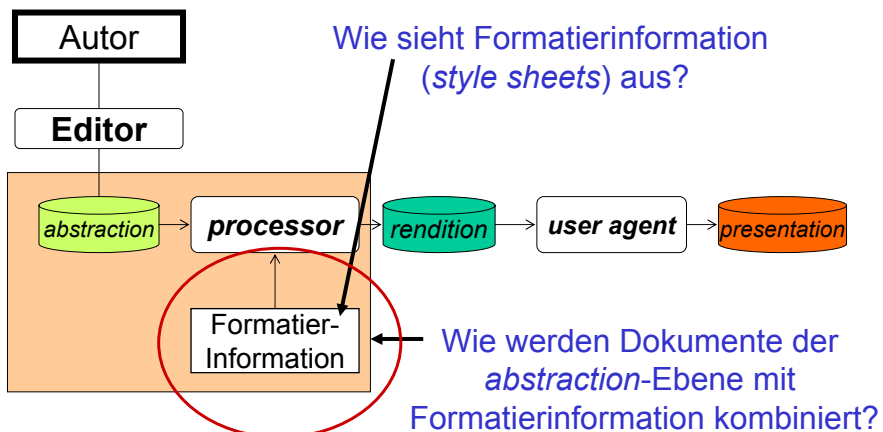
Autor

Editor

Wie sieht Formatierinformation (*style sheets*) aus?

*abstraction*

***processor***

*rendition*

***user agent***

*presentation*

Formatier-Information

Wie werden Dokumente der *abstraction*-Ebene mit Formatierinformation kombiniert?